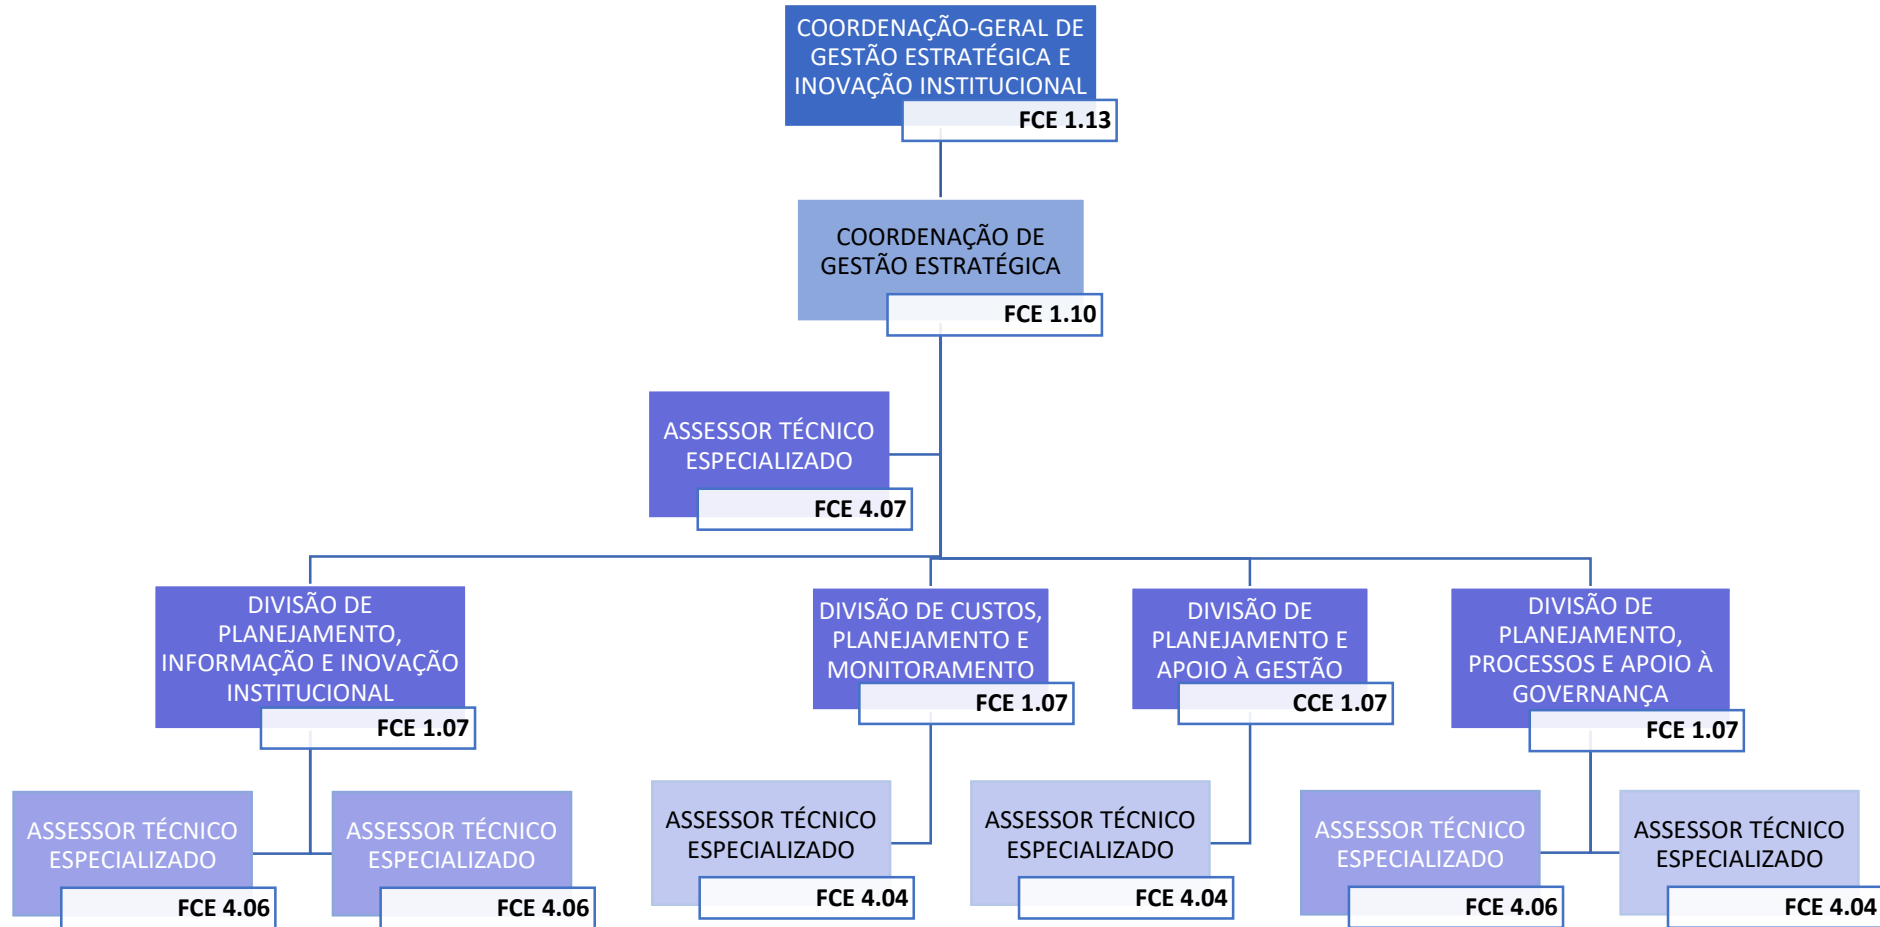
COORDENAÇÃO-GERAL DE GESTÃO ESTRATÉGICA E INOVAÇÃO INSTITUCIONAL
FCE 1.13

COORDENAÇÃO DE GESTÃO ESTRATÉGICA
FCE 1.10

ASSESSOR TÉCNICO ESPECIALIZADO
FCE 4.07

DIVISÃO DE PLANEJAMENTO, INFORMAÇÃO E INOVAÇÃO INSTITUCIONAL
FCE 1.07

DIVISÃO DE CUSTOS, PLANEJAMENTO E MONITORAMENTO
FCE 1.07

DIVISÃO DE PLANEJAMENTO E APOIO À GESTÃO
CCE 1.07

DIVISÃO DE PLANEJAMENTO, PROCESSOS E APOIO À GOVERNANÇA
FCE 1.07

ASSESSOR TÉCNICO ESPECIALIZADO
FCE 4.06

ASSESSOR TÉCNICO ESPECIALIZADO
FCE 4.06

ASSESSOR TÉCNICO ESPECIALIZADO
FCE 4.04

ASSESSOR TÉCNICO ESPECIALIZADO
FCE 4.04

ASSESSOR TÉCNICO ESPECIALIZADO
FCE 4.06

ASSESSOR TÉCNICO ESPECIALIZADO
FCE 4.04